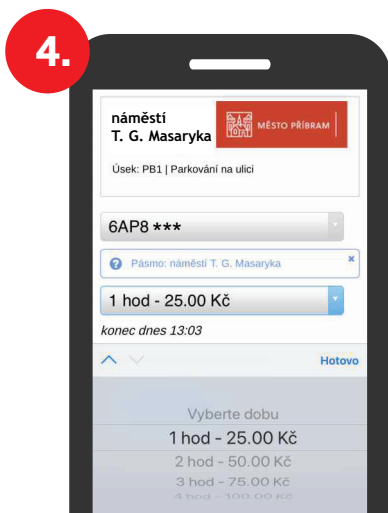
4.

náměstí T. G. Masaryka

MĚSTO PŘÍBRAM

Úsek: PB1 | Parkování na ulici

6AP8 ***

Pásmo: náměstí T. G. Masaryka

×

1 hod - 25.00 Kč

konec dnes 13:03

Hotovo

Vyberte dobu

1 hod - 25.00 Kč

2 hod - 50.00 Kč

3 hod - 75.00 Kč

4 hod - 100.00 Kč